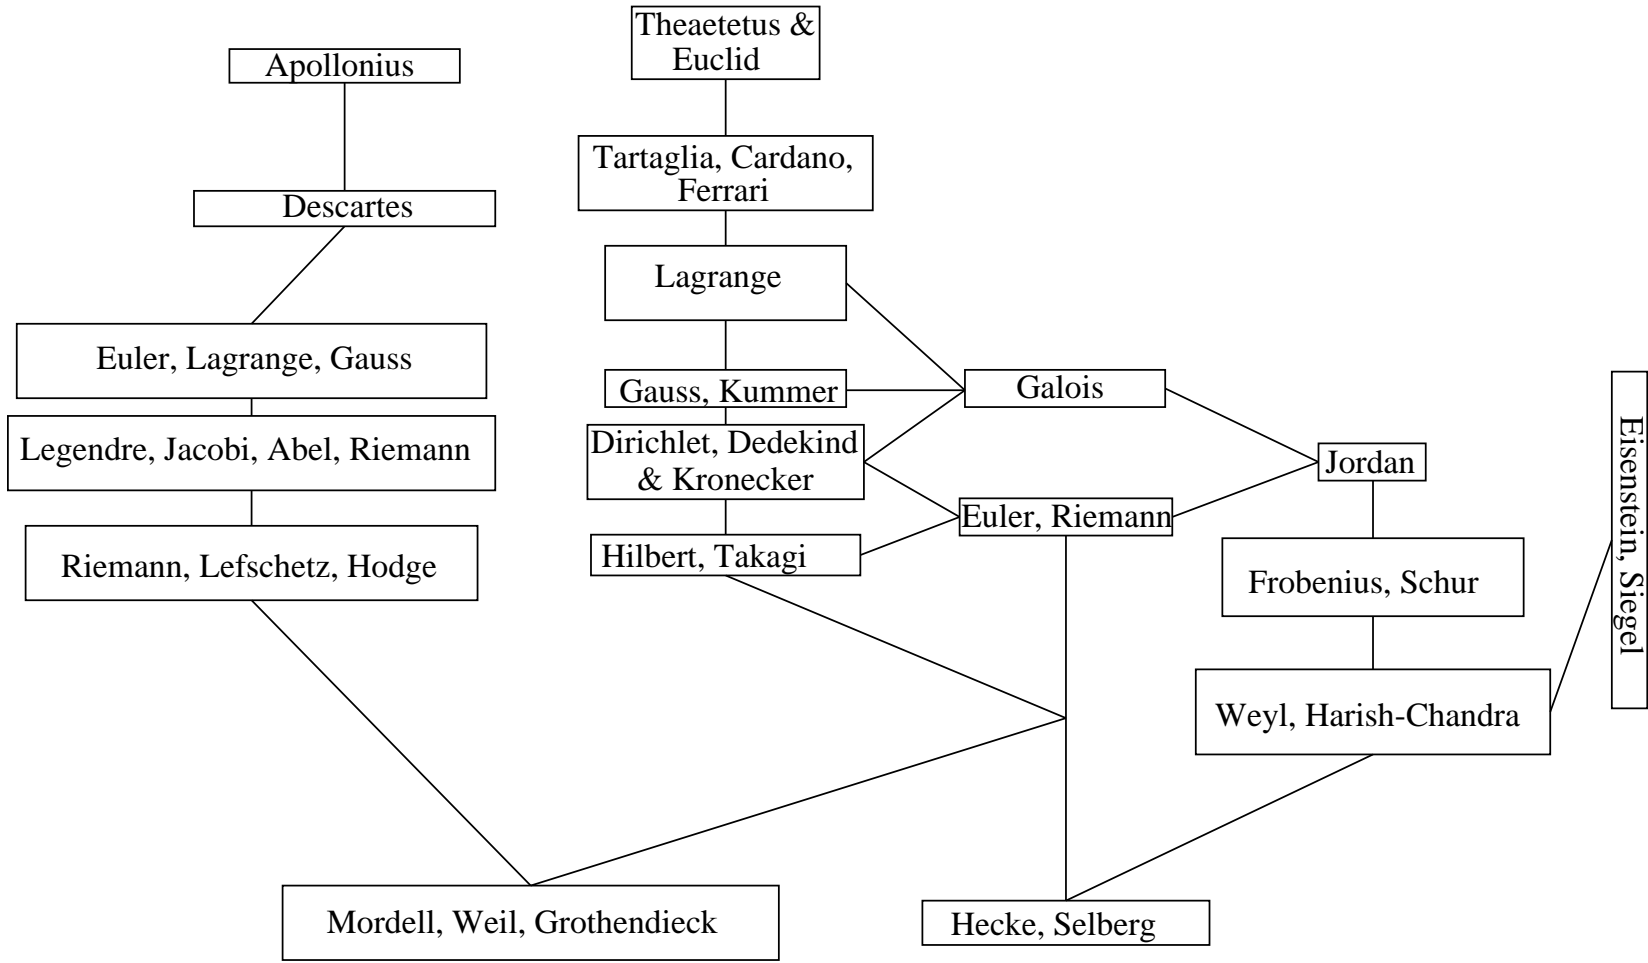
Theaetetus & Euclid

Apollonius

Tartaglia, Cardano, Ferrari

Descartes

Lagrange

Euler, Lagrange, Gauss

Gauss, Kummer

Galois

Legendre, Jacobi, Abel, Riemann

Dirichlet, Dedekind & Kronecker

Jordan

Eisenstein, Siegel

Euler, Riemann

Riemann, Lefschetz, Hodge

Hilbert, Takagi

Frobenius, Schur

Weyl, Harish-Chandra

Mordell, Weil, Grothendieck

Hecke, Selberg